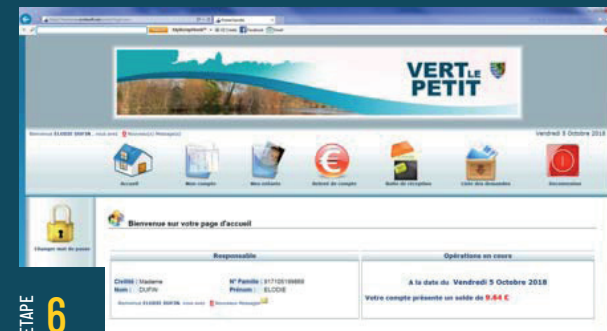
VERT LE PETIT

Bienvenue ELODIE DUFIN , vous avez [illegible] Nouveau(x) Message(s)

Vendredi 5 Octobre 2018

Accueil

Mon compte

Mes enfants

Relevé de compte

Boite de réception

Liste des demandes

Déconnexion

Changer mot de passe

Bienvenue sur votre page d'accueil

Responsable

Civilité : Madame

Nom : DUFIN

N° Famille : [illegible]

Prénom : ELODIE

Bienvenue ELODIE DUFIN , vous avez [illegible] Nouveau Message

Opérations en cours

A la date du Vendredi 5 Octobre 2018

Votre compte présente un solde de 9.84 €

ETAPE

6